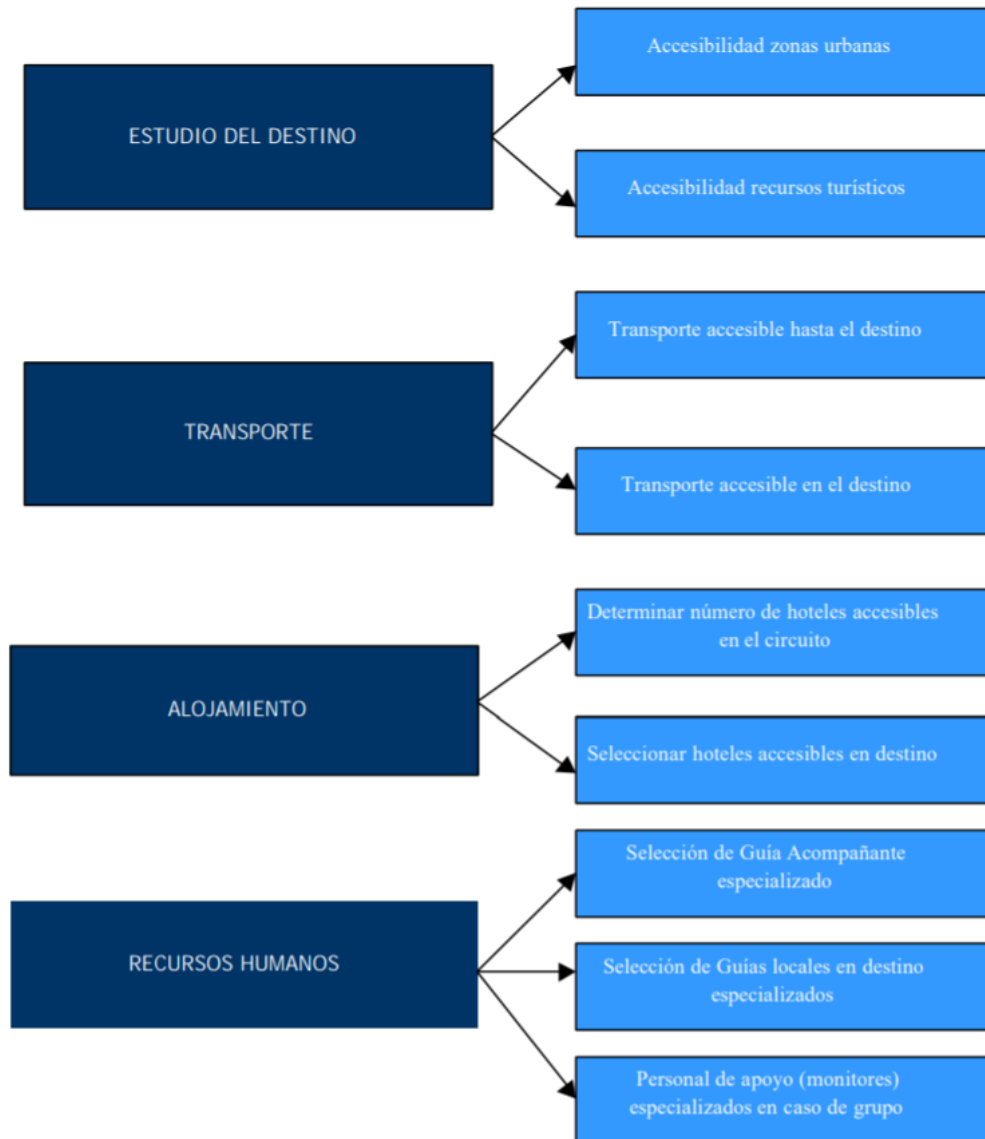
ESTUDIO DEL DESTINO

Accesibilidad zonas urbanas

Accesibilidad recursos turísticos

TRANSPORTE

Transporte accesible hasta el destino

Transporte accesible en el destino

ALOJAMIENTO

Determinar número de hoteles accesibles en el circuito

Seleccionar hoteles accesibles en destino

RECURSOS HUMANOS

Selección de Guía Acompañante especializado

Selección de Guías locales en destino especializados

Personal de apoyo (monitores) especializados en caso de grupo